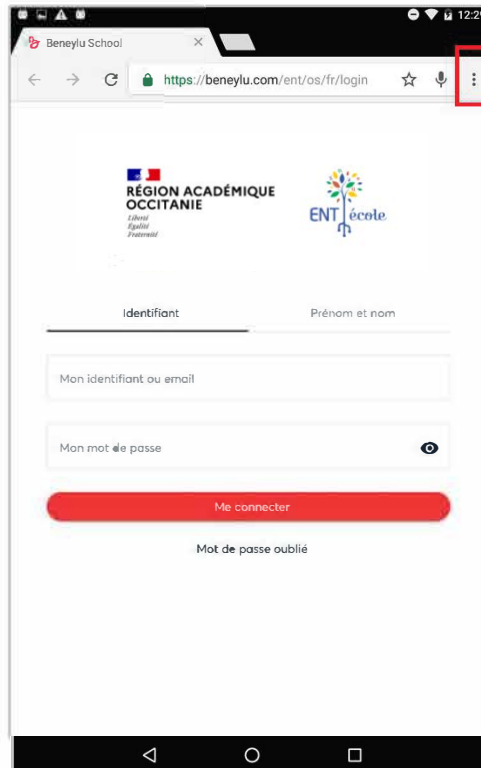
12:2

Beneylu School

https://beneylu.com/ent/os/fr/login

RÉGION ACADÉMIQUE OCCITANIE
Liberté
Égalité
Fraternité

ENT école

Identifiant

Prénom et nom

Mon identifiant ou email

Mon mot de passe

Me connecter

Mot de passe oublié